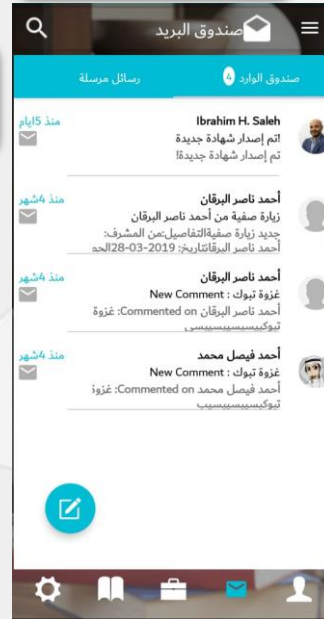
صندوق البريد

صندوق الوارد 4
رسائل مرسلة

Ibrahim H. Saleh
!تم إصدار شهادة جديدة
تم إصدار شهادة جديدة!
منذ 5ايام

أحمد ناصر البرقان
زيارة صفية من أحمد ناصر البرقان
جديد زيارة صفيةالتفاصيل:من المشرف: أحمد ناصر البرقانتاريخ: 2019-03-28الحد
منذ 4شهر

أحمد ناصر البرقان
غزوة تبوك : New Comment
أحمد ناصر البرقان Commented on: غزوة تبوكبيسيسيسيسيس
منذ 4شهر

أحمد فيصل محمد
غزوة تبوك : New Comment
أحمد فيصل محمد Commented on: غزوة تبوكبيسيسيسيسيب
منذ 4شهر